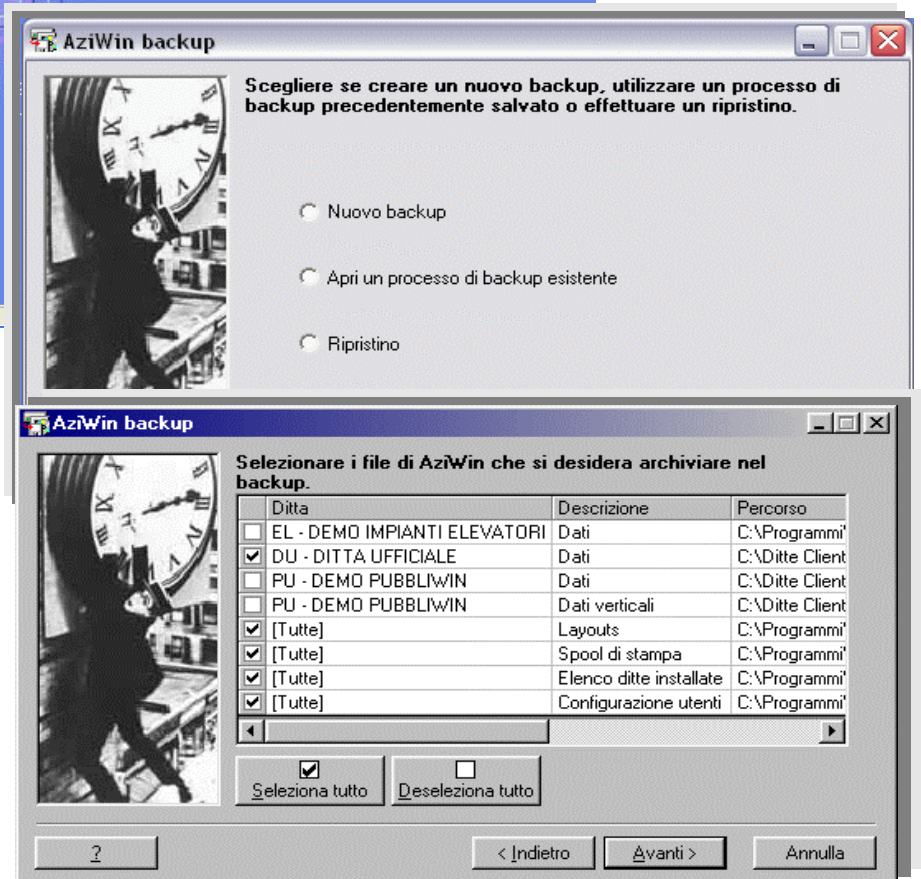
AziWin backup

Scegliere se creare un nuovo backup, utilizzare un processo di backup precedentemente salvato o effettuare un ripristino.

Nuovo backup

Apri un processo di backup esistente

Ripristino

AziWin backup

Selezionare i file di AziWin che si desidera archiviare nel backup.

| | Ditta | Descrizione | Percorso |
|---|---|---|---|
| ☐ | EL - DEMO IMPIANTI ELEVATORI | Dati | C:\Programmi' |
| ☑ | DU - DITTA UFFICIALE | Dati | C:\Ditte Client |
| ☐ | PU - DEMO PUBBLIWIN | Dati | C:\Ditte Client |
| ☐ | PU - DEMO PUBBLIWIN | Dati verticali | C:\Ditte Client |
| ☑ | [Tutte] | Layouts | C:\Programmi' |
| ☑ | [Tutte] | Spool di stampa | C:\Programmi' |
| ☑ | [Tutte] | Elenco ditte installate | C:\Programmi' |
| ☑ | [Tutte] | Configurazione utenti | C:\Programmi' |

Seleziona tutto

Deseleziona tutto

?

< Indietro

Avanti >

Annulla